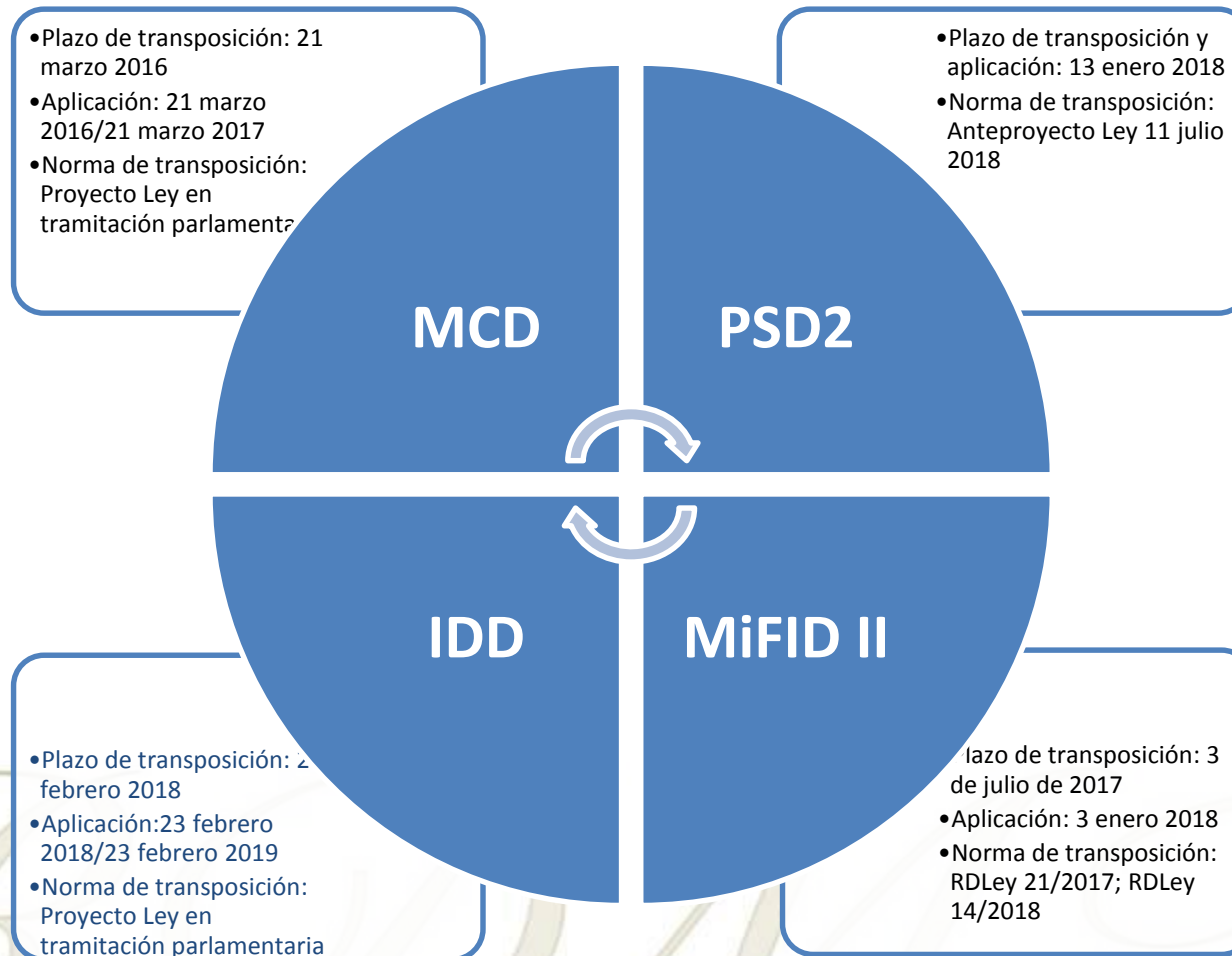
•Plazo de transposición: 21 marzo 2016
•Aplicación: 21 marzo 2016/21 marzo 2017
•Norma de transposición: Proyecto Ley en tramitación parlamenta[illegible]

•Plazo de transposición y aplicación: 13 enero 2018
•Norma de transposición: Anteproyecto Ley 11 julio 2018

MCD

PSD2

IDD

MiFID II

•Plazo de transposición: 2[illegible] febrero 2018
•Aplicación:23 febrero 2018/23 febrero 2019
•Norma de transposición: Proyecto Ley en tramitación parlamentaria

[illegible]lazo de transposición: 3 de julio de 2017
•Aplicación: 3 enero 2018
•Norma de transposición: RDLey 21/2017; RDLey 14/2018